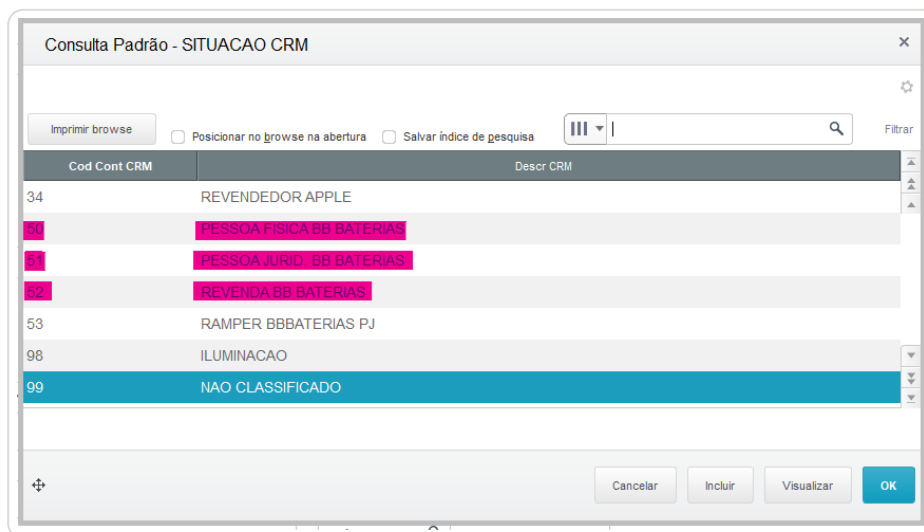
Consulta Padrão - SITUACAO CRM

Imprimir browse

Posicionar no browse na abertura

Salvar índice de pesquisa

Filtrar

| Cod Cont CRM | Descr CRM |
|---|---|
| 34 | REVENDEDOR APPLE |
| 50 | PESSOA FISICA BB BATERIAS |
| 51 | PESSOA JURID. BB BATERIAS |
| 52 | REVENDA BB BATERIAS |
| 53 | RAMPER BBBATERIAS PJ |
| 98 | ILUMINACAO |
| 99 | NAO CLASSIFICADO |

Cancelar

Incluir

Visualizar

OK